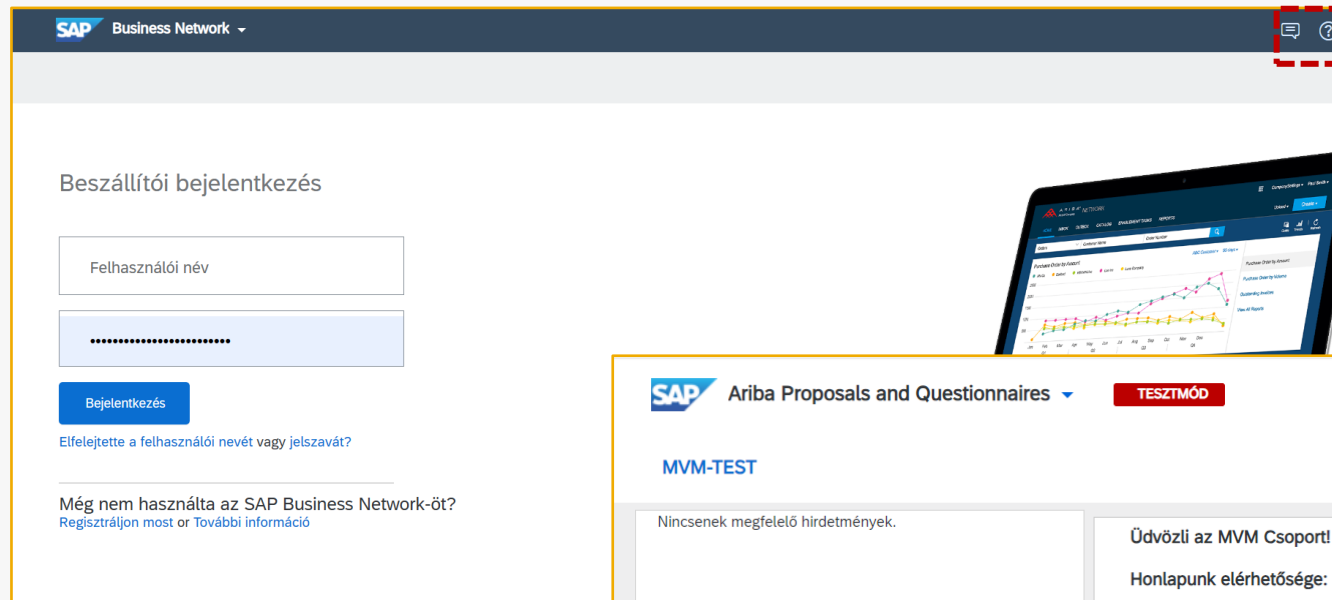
SAP Business Network

Beszállítói bejelentkezés

Felhasználói név

••••••••••••••••••••••••

Bejelentkezés

Elfelejtette a felhasználói nevét vagy jelszavát?

Még nem használta az SAP Business Network-öt?
Regisztráljon most or További információ

SAP Ariba Proposals and Questionnaires

TESZTMÓD

MVM-TEST

Nincsenek megfelelő hirdetmények.

Üdvözli az MVM Csoport!

Honlapunk elérhetősége: